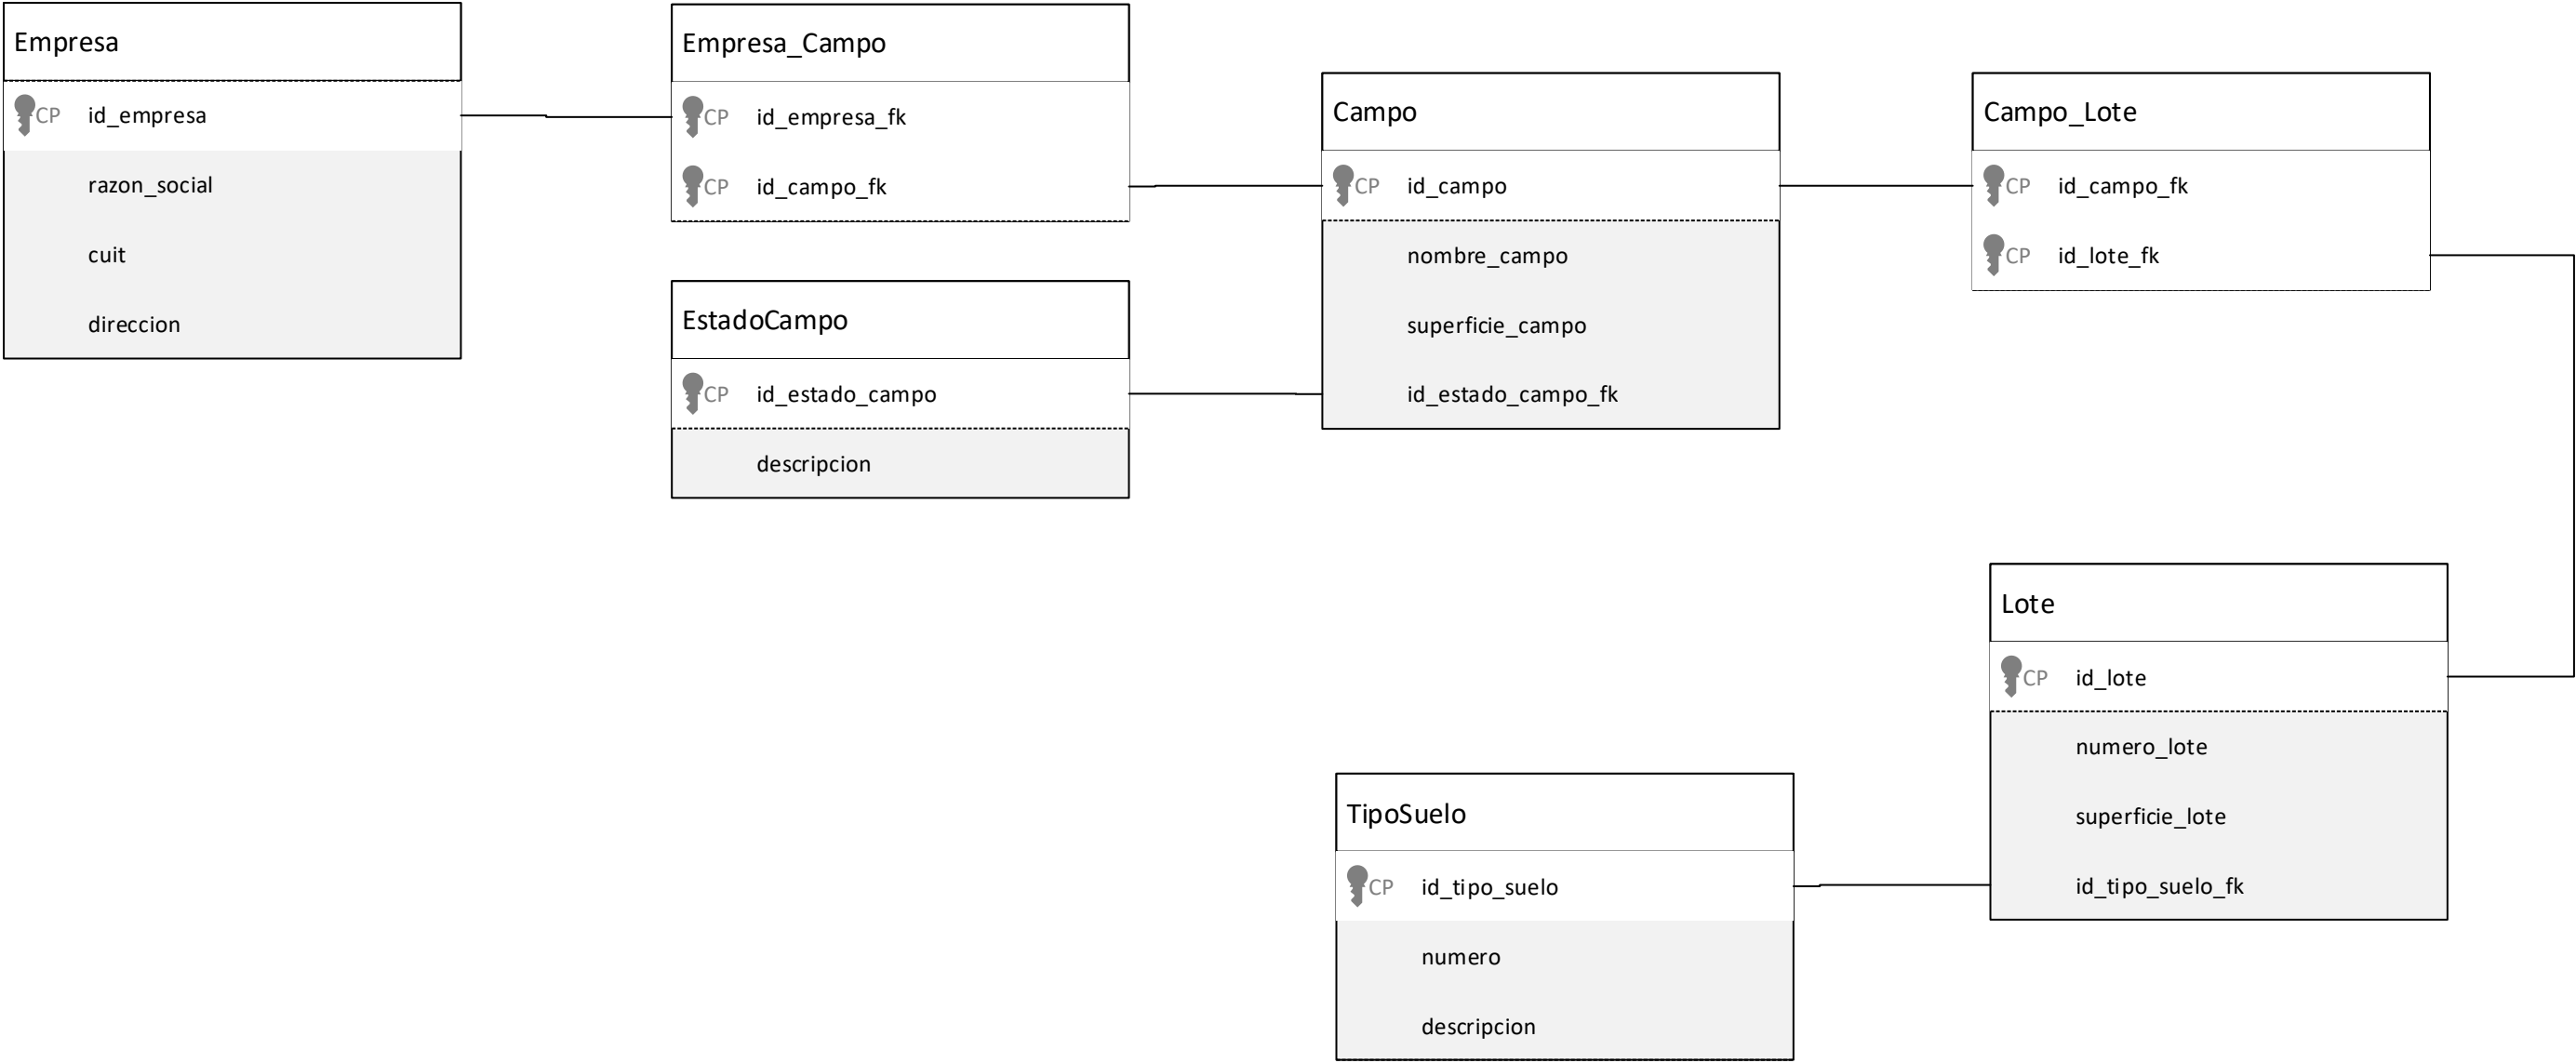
Empresa
CP id_empresa
razon_social
cuit
direccion

Empresa_Campo
CP id_empresa_fk
CP id_campo_fk

EstadoCampo
CP id_estado_campo
descripcion

Campo
CP id_campo
nombre_campo
superficie_campo
id_estado_campo_fk

Campo_Lote
CP id_campo_fk
CP id_lote_fk

Lote
CP id_lote
numero_lote
superficie_lote
id_tipo_suelo_fk

TipoSuelo
CP id_tipo_suelo
numero
descripcion